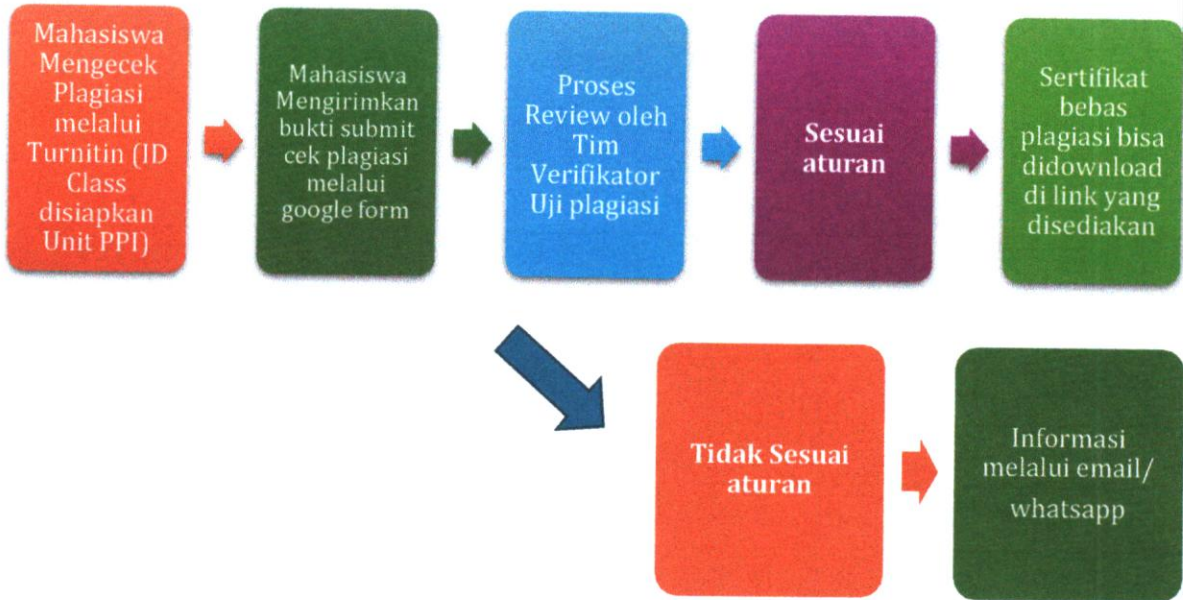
Mahasiswa Mengecek Plagiasi melalui Turnitin (ID Class disiapkan Unit PPI)

Mahasiswa Mengirimkan bukti submit cek plagiasi melalui google form

Proses Review oleh Tim Verifikator Uji plagiasi

Sesuai aturan

Sertifikat bebas plagiasi bisa didownload di link yang disediakan

Tidak Sesuai aturan

Informasi melalui email/ whatsapp